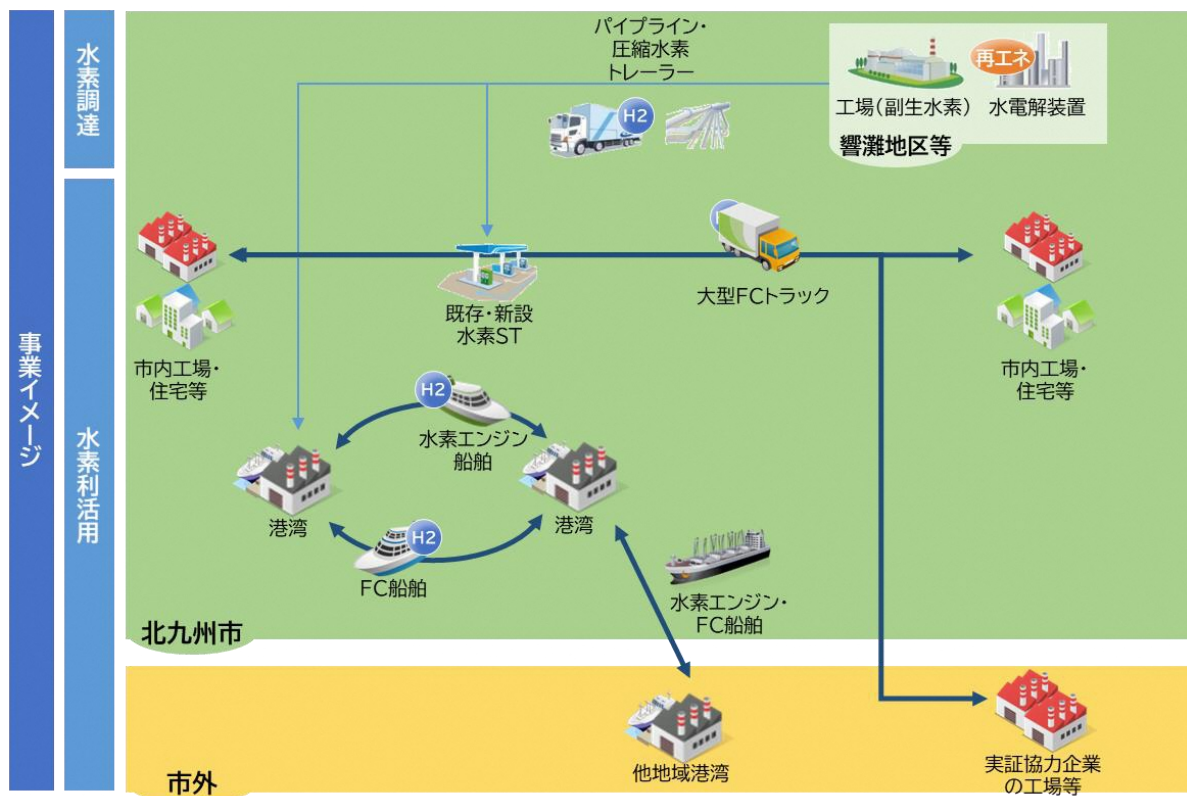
事業イメージ

水素調達

水素利活用

パイプライン・
圧縮水素
トレーラー

H2

工場（副生水素）

再エネ

水電解装置

響灘地区等

既存・新設
水素ST

大型FCトラック

市内工場・
住宅等

市内工場・
住宅等

H2

水素エンジン
船舶

港湾

港湾

H2

FC船舶

水素エンジン・
FC船舶

北九州市

市外

他地域港湾

実証協力企業
の工場等